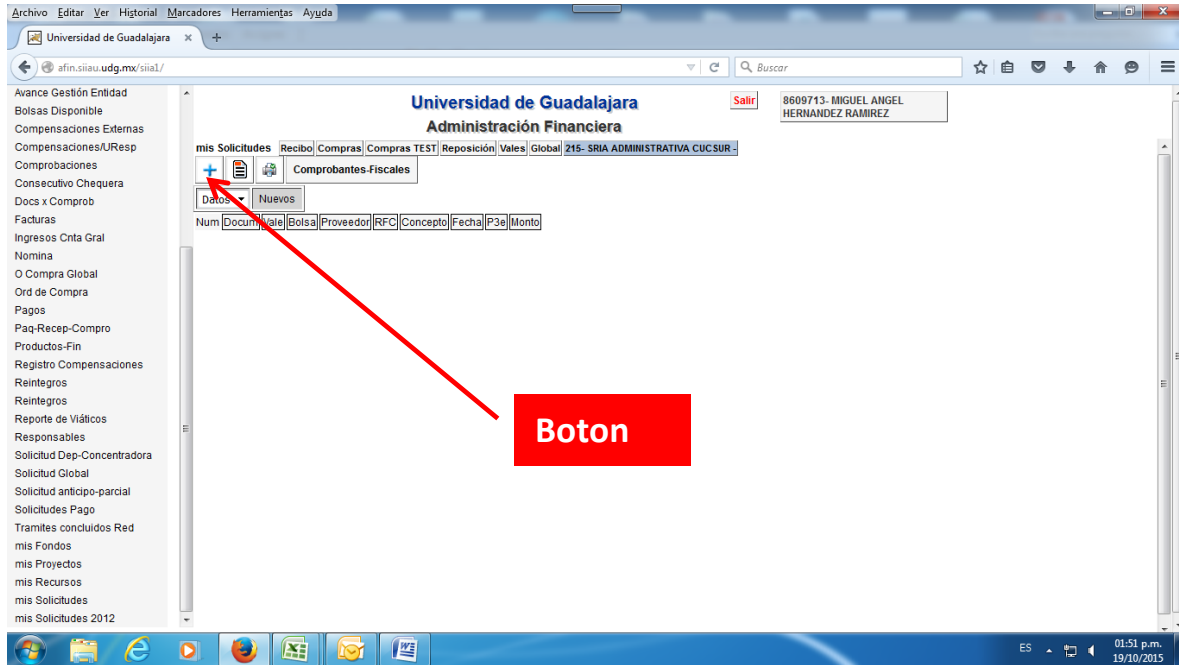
Archivo Editar Ver Historial Marcadores Herramientas Ayuda

Universidad de Guadalajara ×

afin.siiau.udg.mx/siia1/

Buscar

Avance Gestión Entidad
Bolsas Disponible
Compensaciones Externas
Compensaciones/UResp
Comprobaciones
Consecutivo Chequera
Docs x Comprob
Facturas
Ingresos Cnta Gral
Nomina
O Compra Global
Ord de Compra
Pagos
Paq-Recep-Compro
Productos-Fin
Registro Compensaciones
Reintegros
Reintegros
Reporte de Viáticos
Responsables
Solicitud Dep-Concentradora
Solicitud Global
Solicitud anticipo-parcial
Solicitudes Pago
Tramites concluidos Red
mis Fondos
mis Proyectos
mis Recursos
mis Solicitudes
mis Solicitudes 2012

Universidad de Guadalajara
Administración Financiera

Salir

8609713- MIGUEL ANGEL HERNANDEZ RAMIREZ

mis Solicitudes | Recibo | Compras | Compras TEST | Reposición | Vales | Global | 215- SRIA ADMINISTRATIVA CUCSUR -

+ | Comprobantes-Fiscales

Datos | Nuevos

| Num | Docum | Vale | Bolsa | Proveedor | RFC | Concepto | Fecha | P3e | Monto |
|---|---|---|---|---|---|---|---|---|---|

Boton

ES 01:51 p.m. 19/10/2015